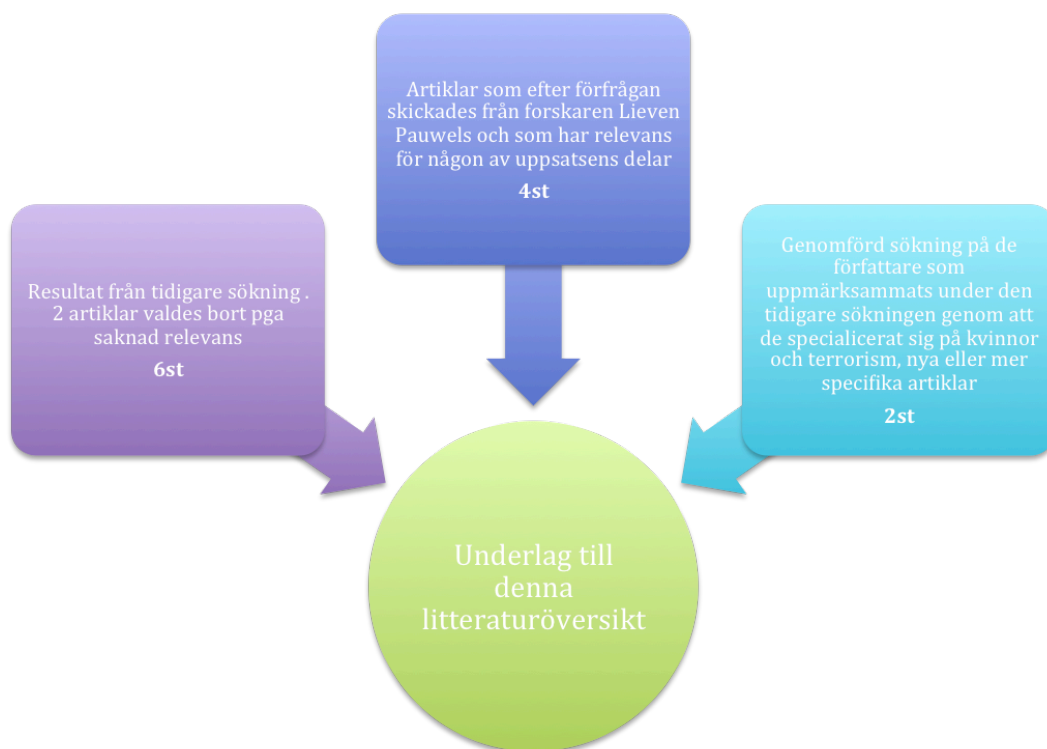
Artiklar som efter förfrågan skickades från forskaren Lieven Pauwels och som har relevans för någon av uppsatsens delar

4st

Resultat från tidigare sökning . 2 artiklar valdes bort pga saknad relevans

6st

Genomförd sökning på de författare som uppmärksammats under den tidigare sökningen genom att de specialicerat sig på kvinnor och terrorism, nya eller mer specifika artiklar

2st

Underlag till denna litteraturöversikt